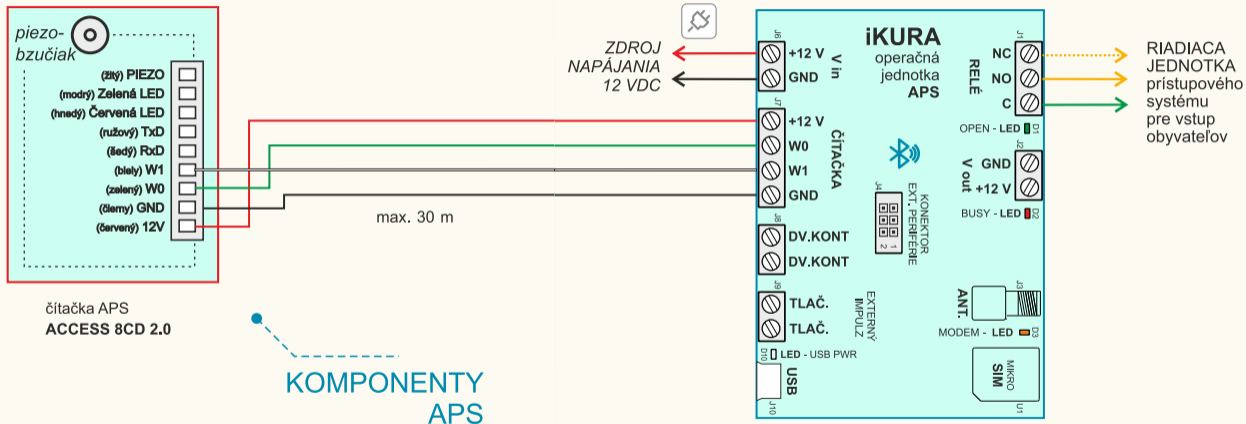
piezo-
bzučiak

(žltý) PIEZO
(modrý) Zelená LED
(hnedý) Červená LED
(ružový) TxD
(šedý) RxD
(biely) W1
(zelený) W0
(čierny) GND
(červený) 12V

čítačka APS
ACCESS 8CD 2.0

KOMPONENTY
APS

max. 30 m

ZDROJ
NAPÁJANIA
12 VDC

J6
+12 V
GND
V in

J7
+12 V
W0
W1
GND
ČÍTAČKA

J8
DV.KONT
DV.KONT

J9
TLAČ.
TLAČ.
EXTERNÝ IMPULZ

D10
LED - USB PWR

USB
J10

iKURA
operačná
jednotka
APS

J4
KONEKTOR
EXT. PERIFÉRIE

J1
NC
NO
C
RELÉ

OPEN - LED D1

J2
GND
+12 V
V out

BUSY - LED D2

ANT.
J3

MODEM - LED D3

MIKRO
SIM
U1

RIADIACA
JEDNOTKA
prístupového
systému
pre vstup
obyvateľov